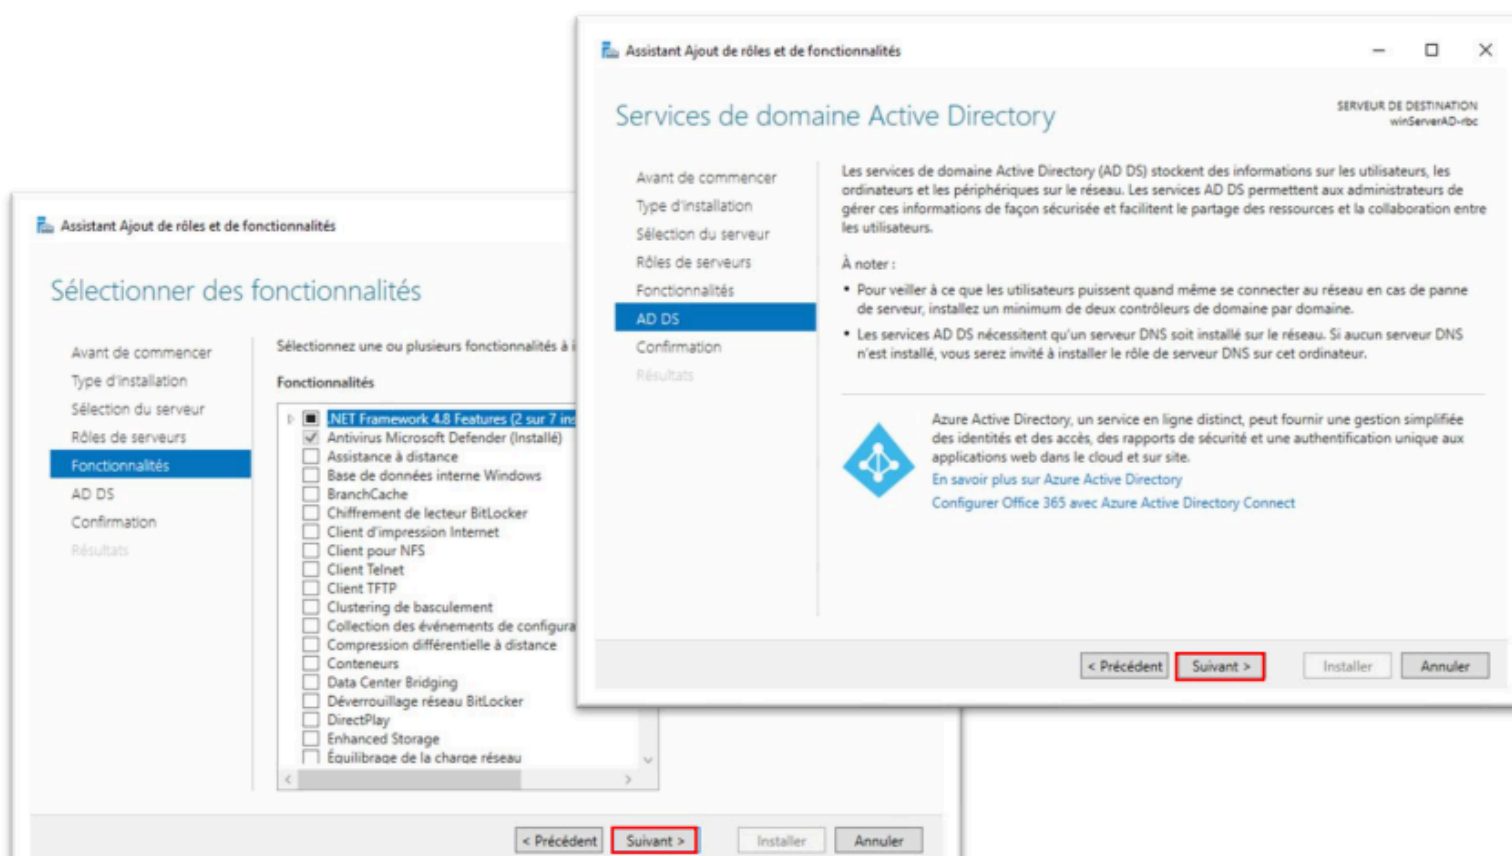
Assistant Ajout de rôles et de fonctionnalités

Sélectionner des fonctionnalités

Avant de commencer
Type d'installation
Sélection du serveur
Rôles de serveurs
Fonctionnalités
AD DS
Confirmation
Résultats

Sélectionnez une ou plusieurs fonctionnalités à i

Fonctionnalités

.NET Framework 4.8 Features (2 sur 7 ins
Antivirus Microsoft Defender (Installé)
Assistance à distance
Base de données interne Windows
BranchCache
Chiffrement de lecteur BitLocker
Client d'impression Internet
Client pour NFS
Client Telnet
Client TFTP
Clustering de basculement
Collection des événements de configura
Compression différentielle à distance
Conteneurs
Data Center Bridging
Déverrouillage réseau BitLocker
DirectPlay
Enhanced Storage
Équilibrage de la charge réseau

< Précédent
Suivant >
Installer
Annuler

Assistant Ajout de rôles et de fonctionnalités

Services de domaine Active Directory

SERVEUR DE DESTINATION
winServerAD-rbc

Avant de commencer
Type d'installation
Sélection du serveur
Rôles de serveurs
Fonctionnalités
AD DS
Confirmation
Résultats

Les services de domaine Active Directory (AD DS) stockent des informations sur les utilisateurs, les ordinateurs et les périphériques sur le réseau. Les services AD DS permettent aux administrateurs de gérer ces informations de façon sécurisée et facilitent le partage des ressources et la collaboration entre les utilisateurs.

À noter :

• Pour veiller à ce que les utilisateurs puissent quand même se connecter au réseau en cas de panne de serveur, installez un minimum de deux contrôleurs de domaine par domaine.

• Les services AD DS nécessitent qu'un serveur DNS soit installé sur le réseau. Si aucun serveur DNS n'est installé, vous serez invité à installer le rôle de serveur DNS sur cet ordinateur.

Azure Active Directory, un service en ligne distinct, peut fournir une gestion simplifiée des identités et des accès, des rapports de sécurité et une authentification unique aux applications web dans le cloud et sur site.
En savoir plus sur Azure Active Directory
Configurer Office 365 avec Azure Active Directory Connect

< Précédent
Suivant >
Installer
Annuler